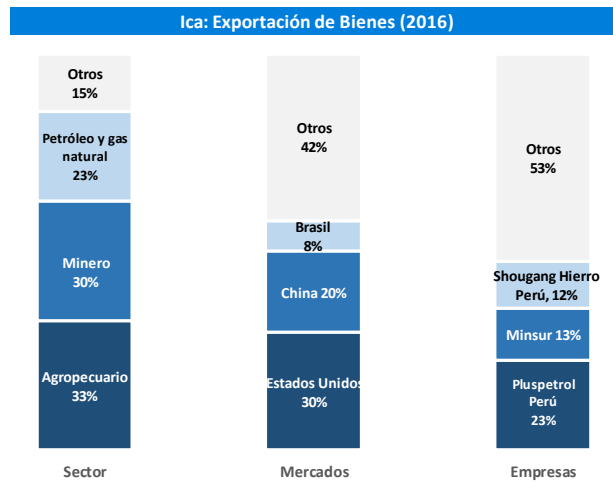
Ica: Exportación de Bienes (2016)

Otros
15%

Petróleo y gas natural
23%

Minero
30%

Agropecuario
33%

Sector

Otros
42%

Brasil
8%

China 20%

Estados Unidos
30%

Mercados

Otros
53%

Shougang Hierro Perú, 12%

Minsur 13%

Pluspetrol Perú
23%

Empresas